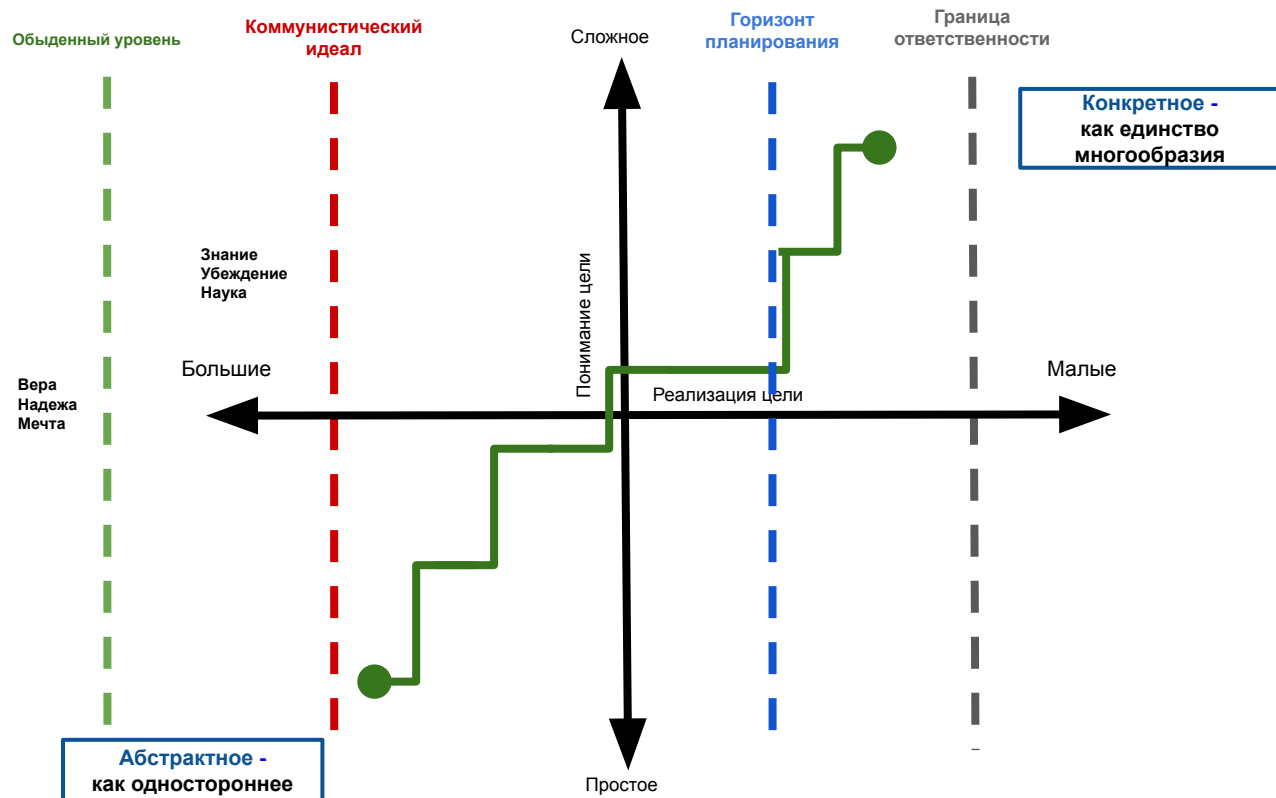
Обыденный уровень

Коммунистический идеал

Сложное

Горизонт планирования

Граница ответственности

Конкретное - как единство многообразия

Знание
Убеждение
Наука

Понимание цели

Вера
Надежа
Мечта

Большие

Малые

Реализация цели

Абстрактное - как одностороннее

Простое